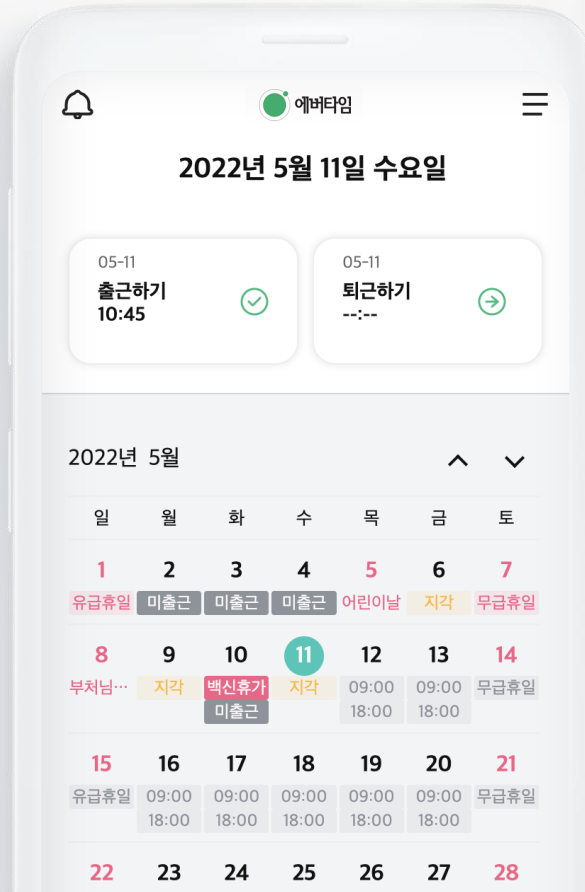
에버타임

2022년 5월 11일 수요일

05-11
출근하기
10:45

05-11
퇴근하기
--:--

2022년 5월

| 일 | 월 | 화 | 수 | 목 | 금 | 토 |
|---|---|---|---|---|---|---|
| 1 유급휴일 | 2 미출근 | 3 미출근 | 4 미출근 | 5 어린이날 | 6 지각 | 7 무급휴일 |
| 8 부처님… | 9 지각 | 10 백신휴가 미출근 | 11 지각 | 12 09:00 18:00 | 13 09:00 18:00 | 14 무급휴일 |
| 15 유급휴일 | 16 09:00 18:00 | 17 09:00 18:00 | 18 09:00 18:00 | 19 09:00 18:00 | 20 09:00 18:00 | 21 무급휴일 |
| 22 | 23 | 24 | 25 | 26 | 27 | 28 |